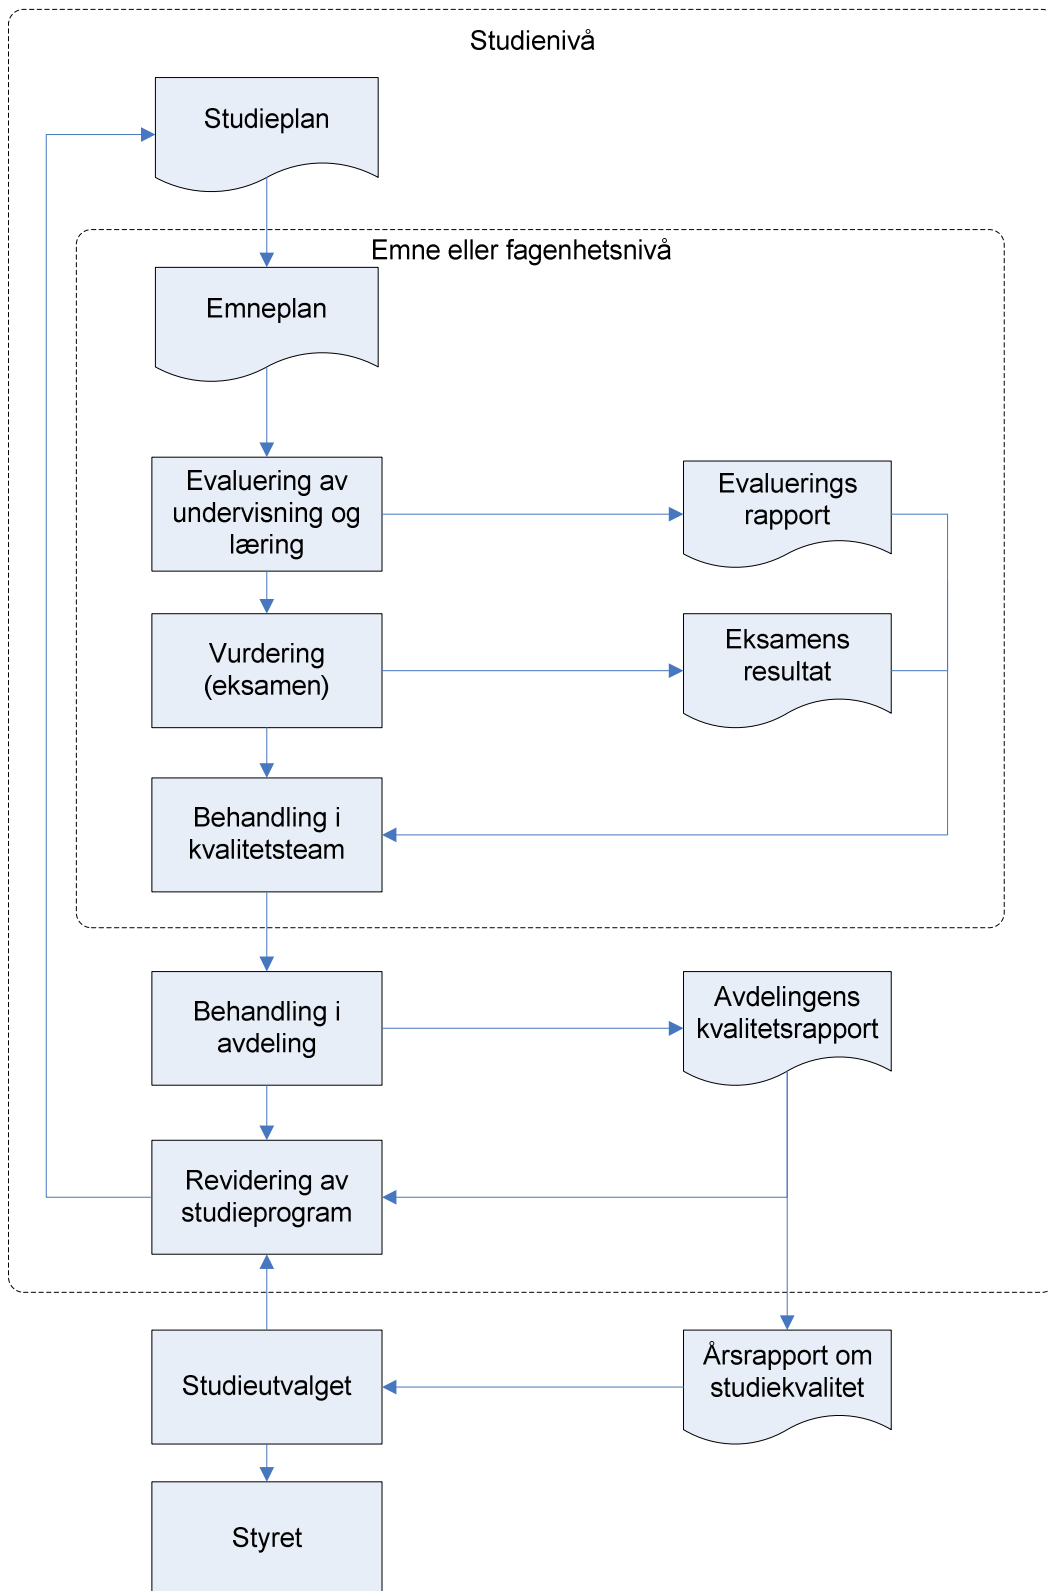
Studienivå

Studieplan

Emne eller fagenhetsnivå

Emneplan

Evaluering av undervisning og læring

Evaluerings rapport

Vurdering (eksamen)

Eksamens resultat

Behandling i kvalitetsteam

Behandling i avdeling

Avdelingens kvalitetsrapport

Revidering av studieprogram

Studieutvalget

Årsrapport om studiekvalitet

Styret